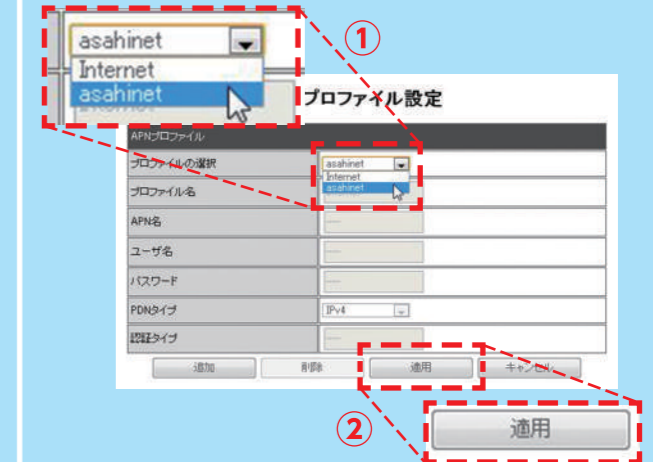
asahinet
Internet
asahinet

①

プロファイル設定

APNプロファイル

| | |
|---|---|
| プロファイルの選択 | asahinet / Internet / asahinet |
| プロファイル名 | |
| APN名 | |
| ユーザ名 | |
| パスワード | |
| PDNタイプ | IPv4 |
| 認証タイプ | |

追加 削除 適用 キャンセル

②

適用